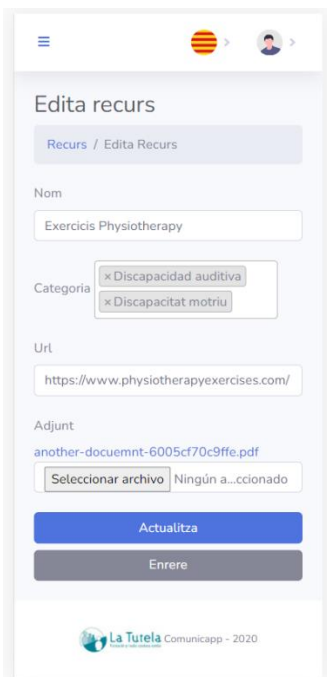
Edita recurs

Recurs / Edita Recurs

Nom

Exercicis Physiotherapy

Categoria

× Discapacidad auditiva

× Discapacitat motriu

Url

https://www.physiotherapyexercises.com/

Adjunt

another-docuemnt-6005cf70c9ffe.pdf

Seleccionar archivo Ningún a...ccionado

Actualitza

Enrere

La Tutela Comunicapp - 2020